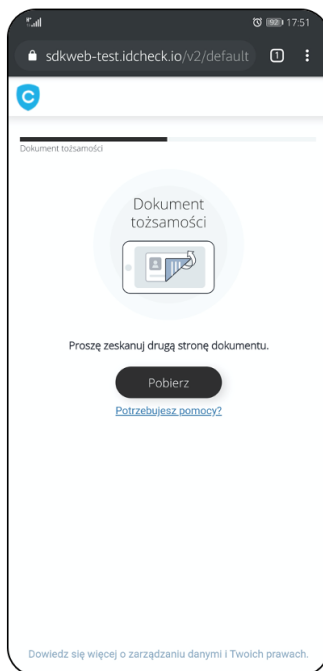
92 17:51

sdkweb-test.idcheck.io/v2/default

1

Dokument tożsamości

Dokument tożsamości

Proszę zeskanuj drugą stronę dokumentu.

Pobierz

Potrzebujesz pomocy?

Dowiedz się więcej o zarządzaniu danymi i Twoich prawach.